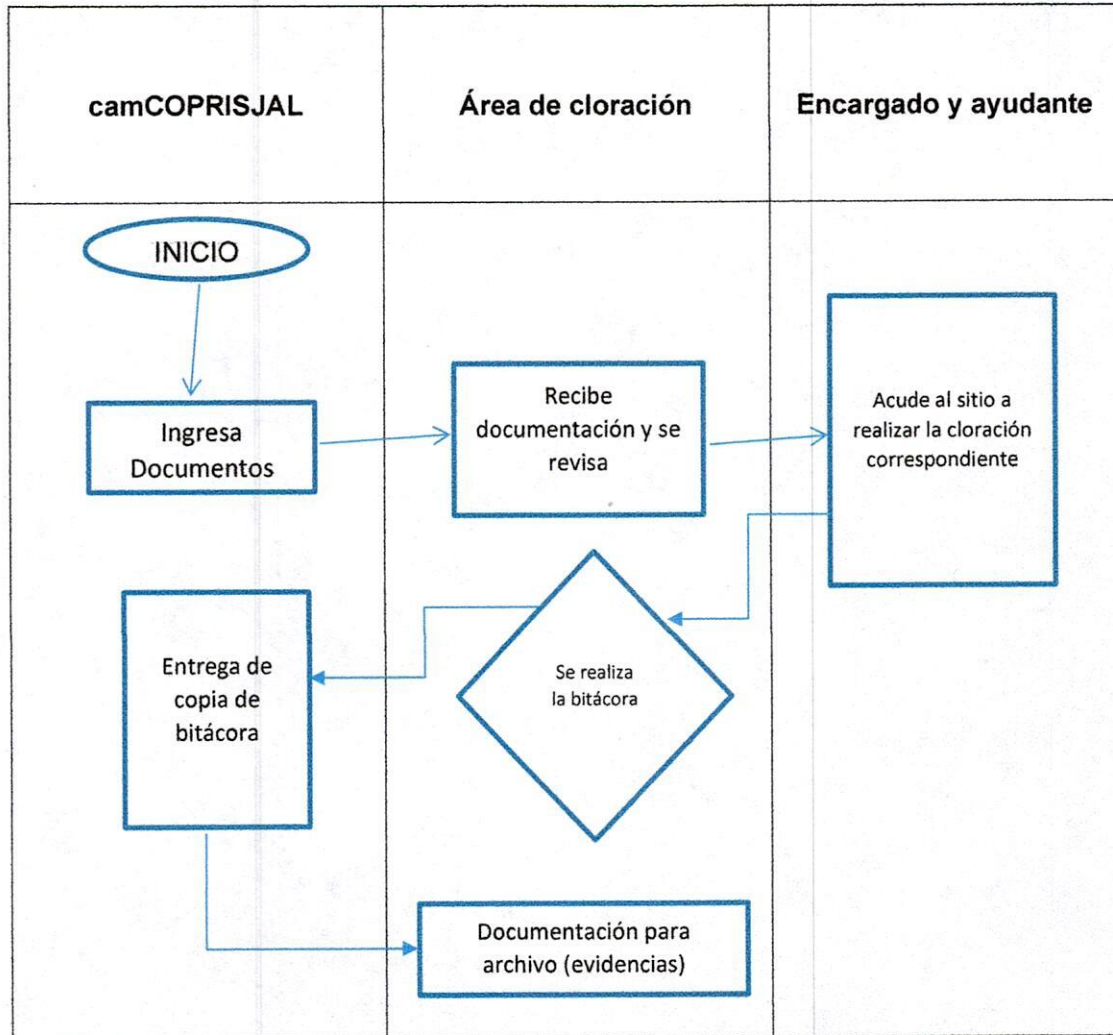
| camCOPRISJAL | Área de cloración | Encargado y ayudante |
|---|---|---|
| INICIO | | |
| Ingresa Documentos | Recibe documentación y se revisa | Acude al sitio a realizar la cloración correspondiente |
| Entrega de copia de bitácora | Se realiza la bitácora | |
| | Documentación para archivo (evidencias) | |